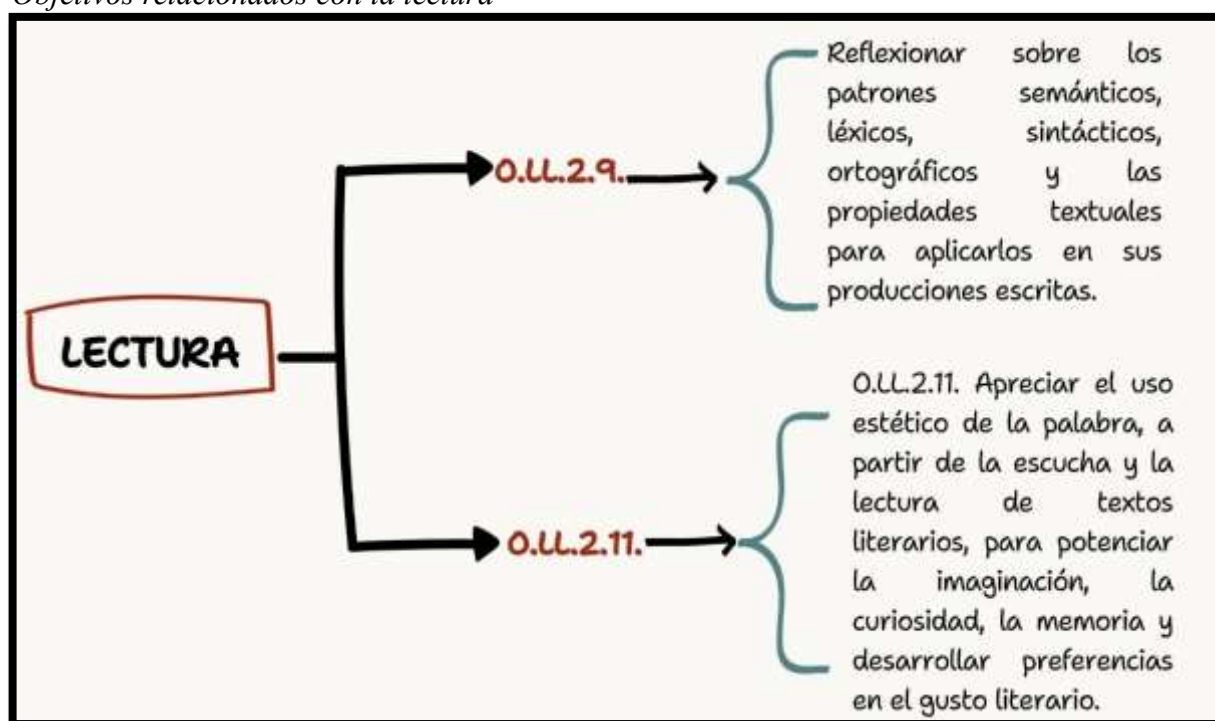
Objetivos relacionados con la lectura

LECTURA

O.LL.2.9.

Reflexionar sobre los patrones semánticos, léxicos, sintácticos, ortográficos y las propiedades textuales para aplicarlos en sus producciones escritas.

O.LL.2.11.

O.LL.2.11. Apreciar el uso estético de la palabra, a partir de la escucha y la lectura de textos literarios, para potenciar la imaginación, la curiosidad, la memoria y desarrollar preferencias en el gusto literario.